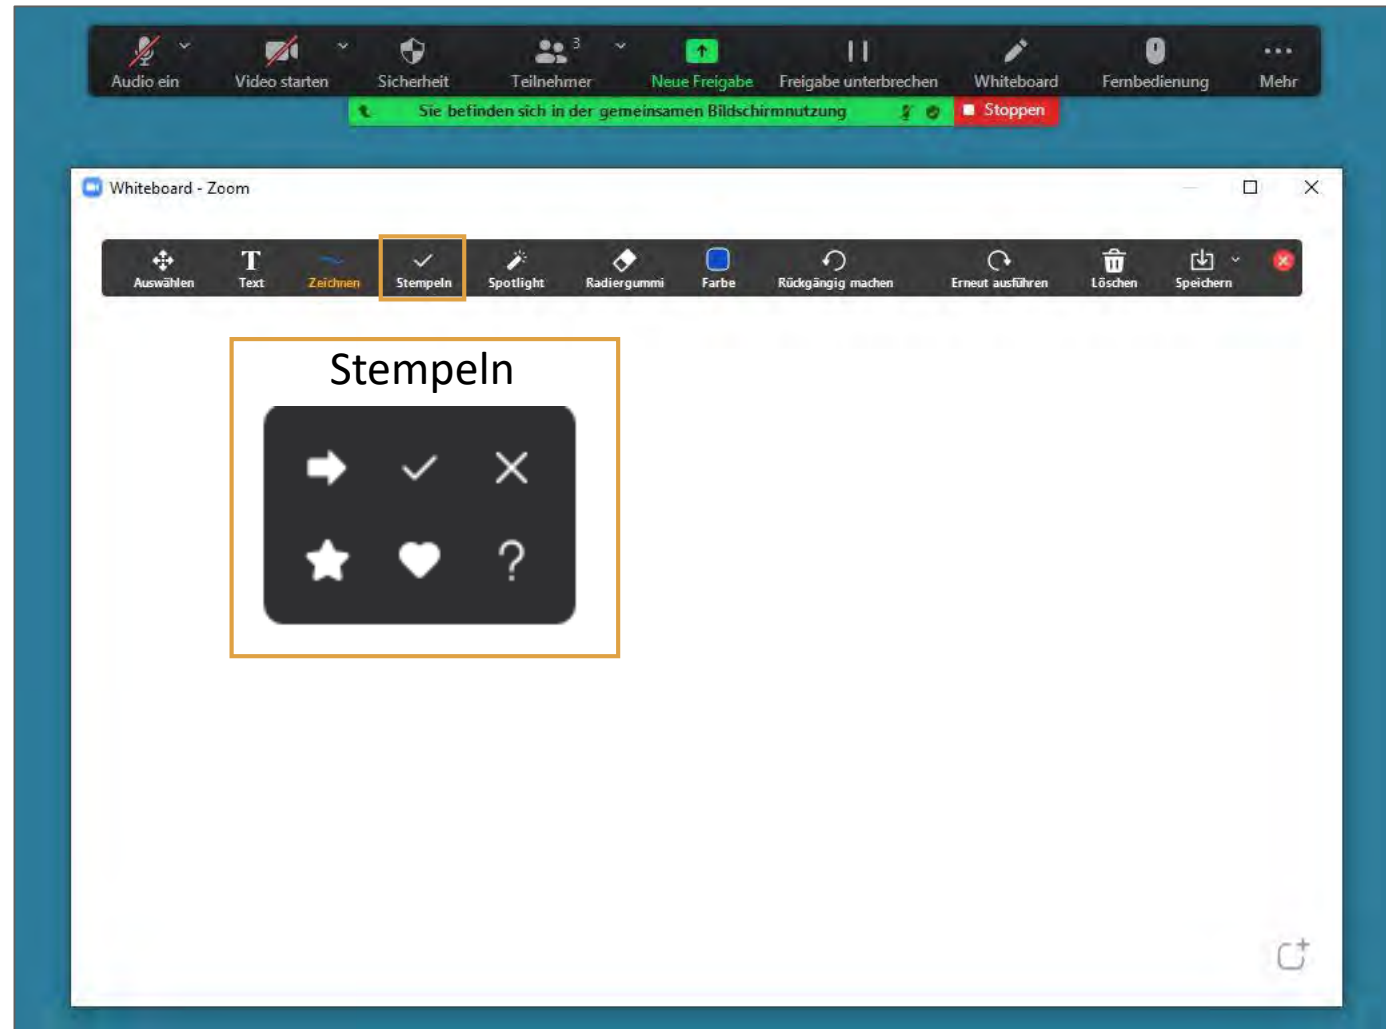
Audio ein Video starten Sicherheit Teilnehmer 3 Neue Freigabe Freigabe unterbrechen Whiteboard Fernbedienung Mehr

Sie befinden sich in der gemeinsamen Bildschirmnutzung Stoppen

Whiteboard - Zoom

Auswählen Text Zeichnen Stempeln Spotlight Radiergummi Farbe Rückgängig machen Erneut ausführen Löschen Speichern

Stempeln

?